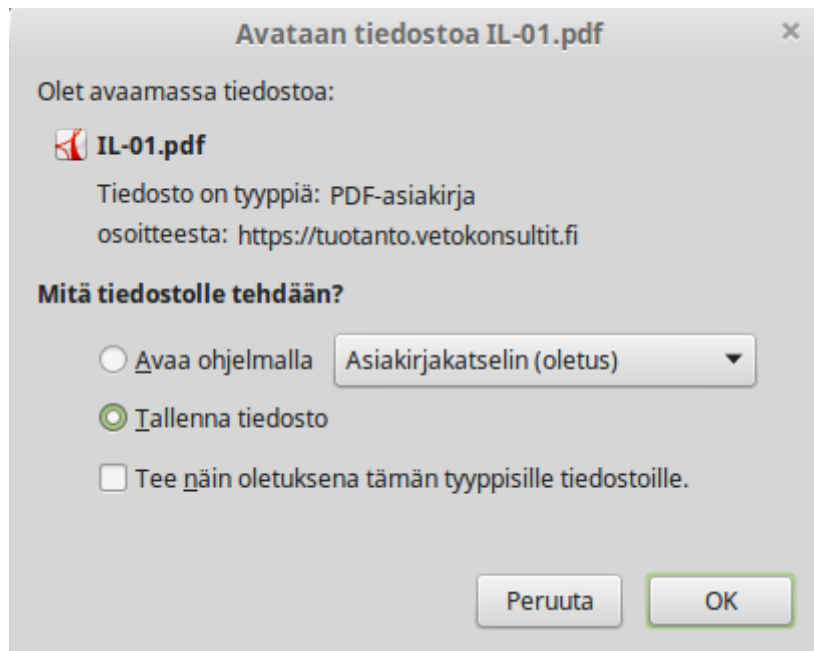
Avataan tiedostoa IL-01.pdf

×

Olet avaamassa tiedostoa:

IL-01.pdf

Tiedosto on tyyppiä: PDF-asiakirja

osoitteesta: https://tuotanto.vetokonsultit.fi

Mitä tiedostolle tehdään?

Avaa ohjelmalla

Asiakirjakatselin (oletus)

Tallenna tiedosto

Tee näin oletuksena tämän tyyppisille tiedostoille.

Peruuta

OK